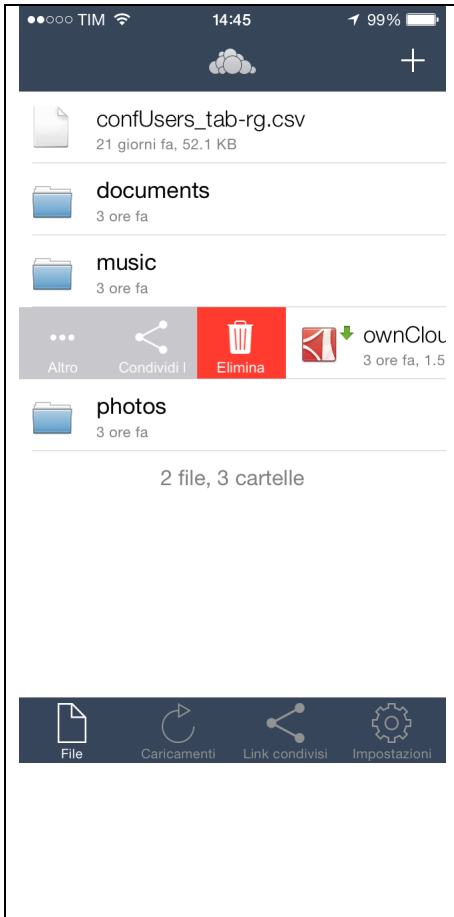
●●○○○ TIM 14:45 99%

+

confUsers_tab-rg.csv
21 giorni fa, 52.1 KB

documents
3 ore fa

music
3 ore fa

•••
Altro

Condividi l

Elimina

ownClou
3 ore fa, 1.5

photos
3 ore fa

2 file, 3 cartelle

File

Caricamenti

Link condivisi

Impostazioni